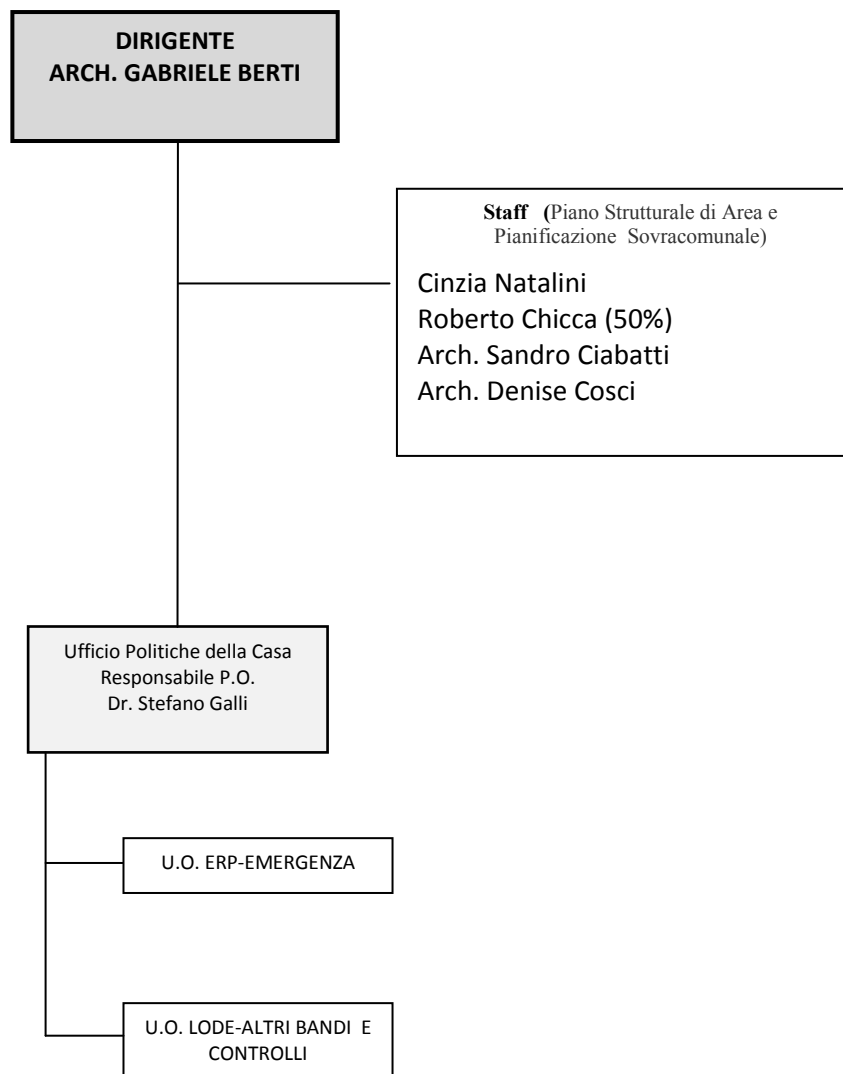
DIRIGENTE
ARCH. GABRIELE BERTI

Staff (Piano Strutturale di Area e Pianificazione Sovracomunale)

Cinzia Natalini
Roberto Chicca (50%)
Arch. Sandro Ciabatti
Arch. Denise Cosci

Ufficio Politiche della Casa
Responsabile P.O.
Dr. Stefano Galli

U.O. ERP-EMERGENZA

U.O. LODE-ALTRI BANDI E CONTROLLI